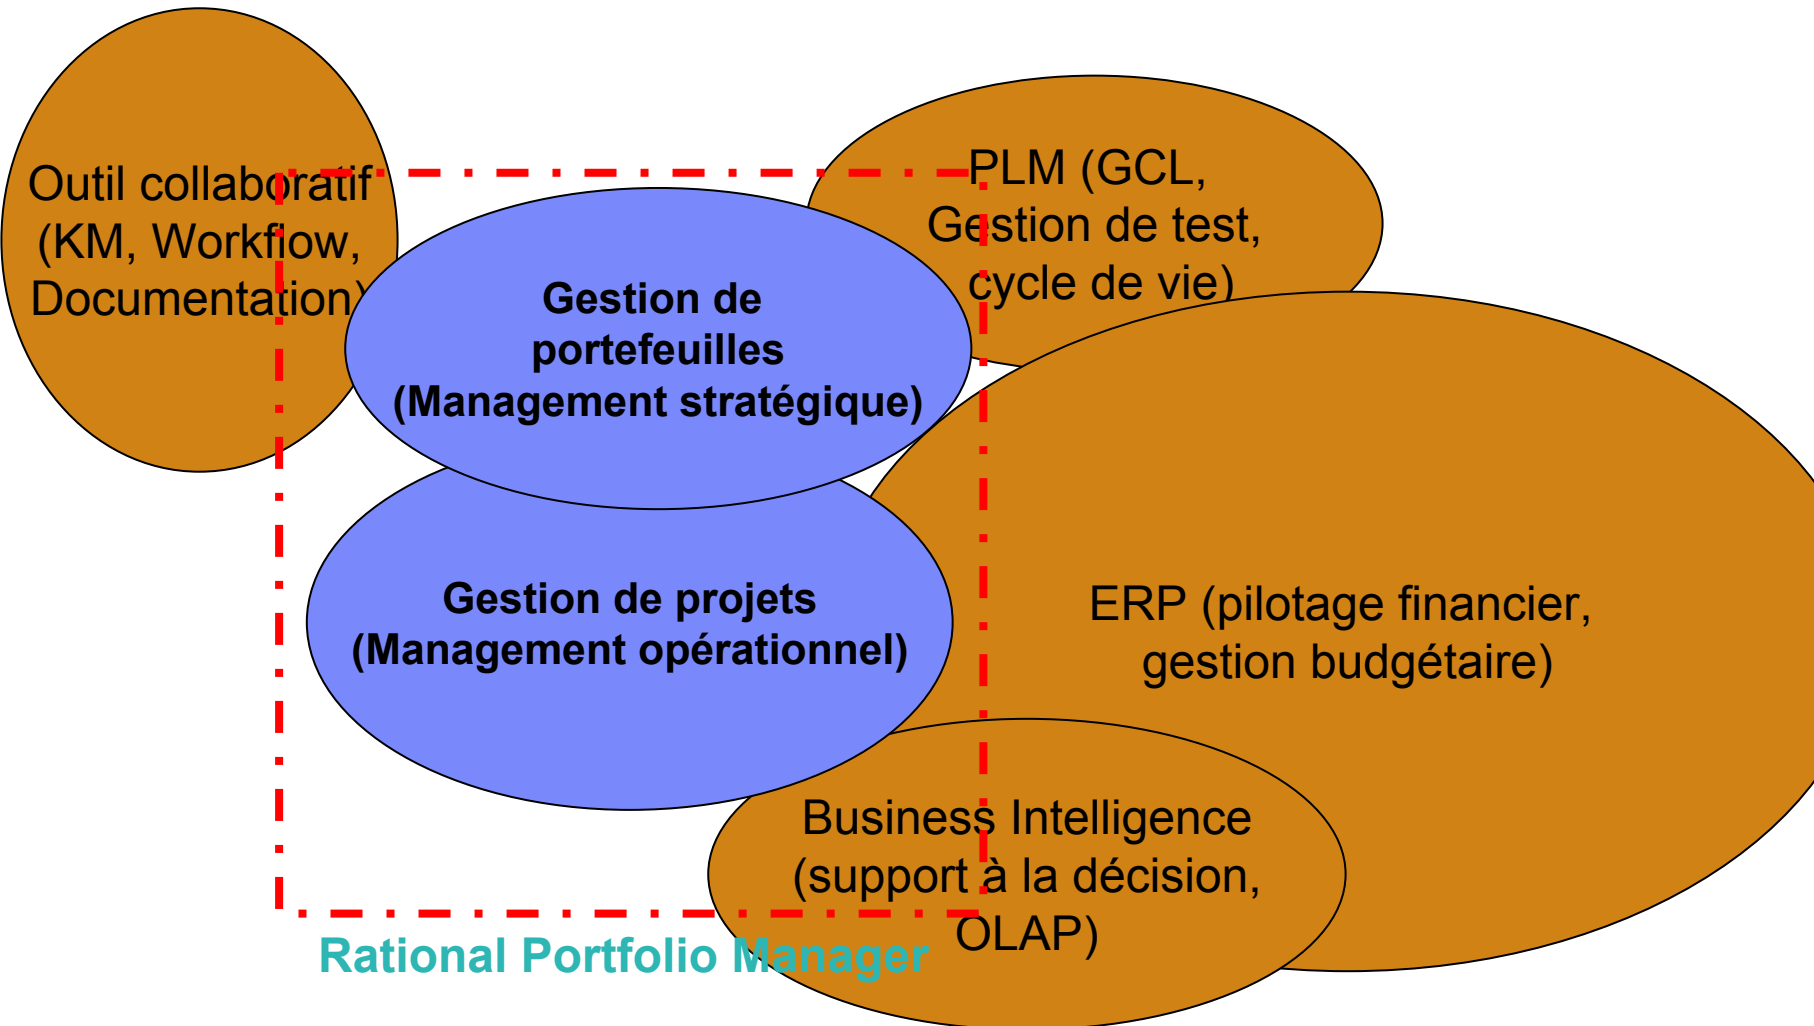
Outil collaboratif (KM, Workflow, Documentation)

PLM (GCL, Gestion de test, cycle de vie)

Gestion de portefeuilles (Management stratégique)

Gestion de projets (Management opérationnel)

ERP (pilotage financier, gestion budgétaire)

Business Intelligence (support à la décision, OLAP)

Rational Portfolio Manager